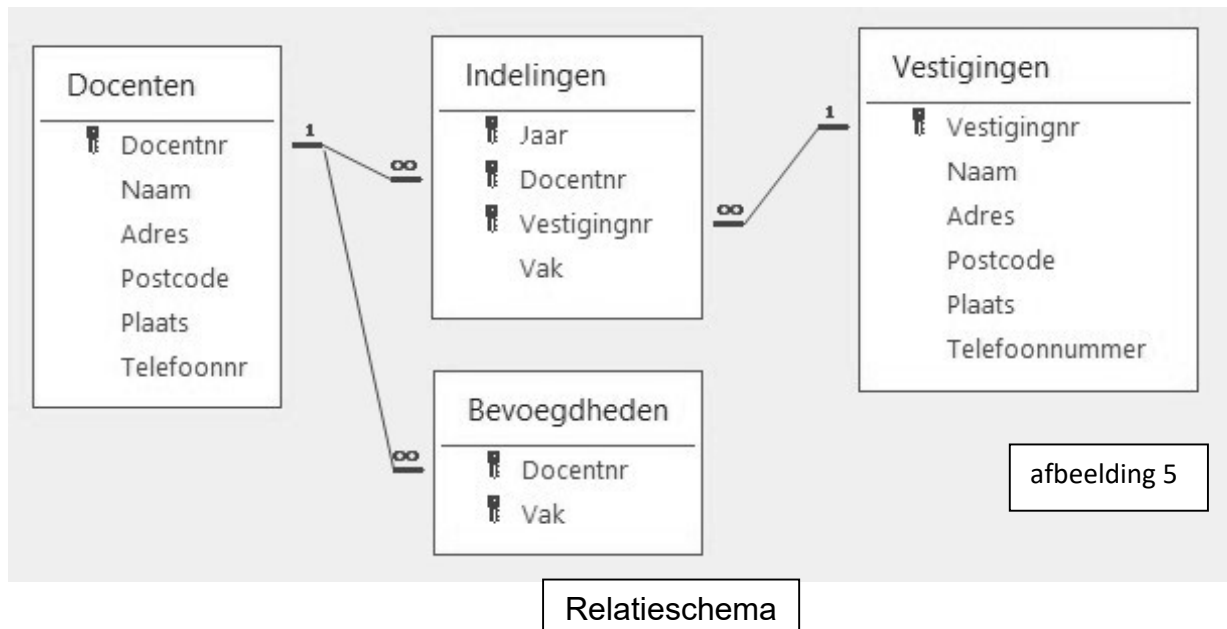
Docenten
Docentnr
Naam
Adres
Postcode
Plaats
Telefoonnr

1
∞

Indelingen
Jaar
Docentnr
Vestigingnr
Vak

∞
1

Vestigingen
Vestigingnr
Naam
Adres
Postcode
Plaats
Telefoonnummer

∞

Bevoegdheden
Docentnr
Vak

afbeelding 5

Relatieschema